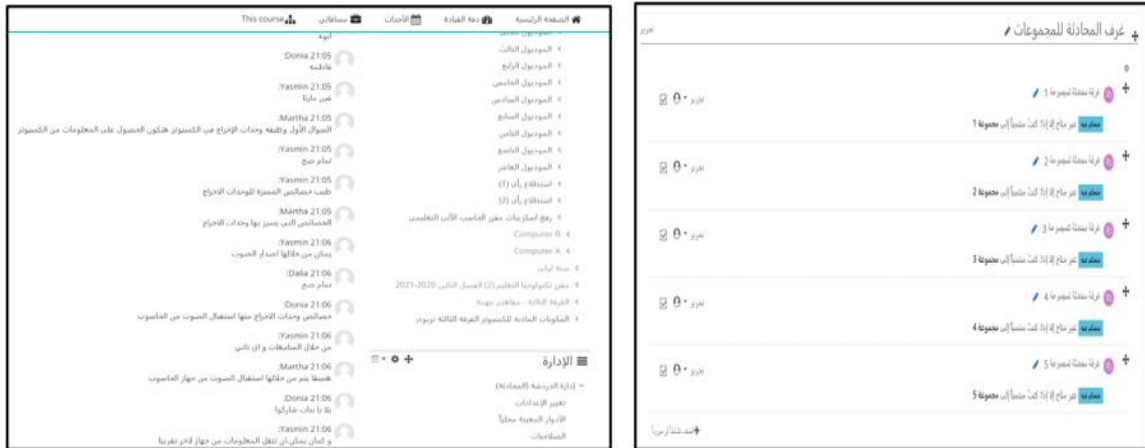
الصفحة الرئيسية | دفة القيادة | الأحداث | مساقاتي | This course

أنوية

Donia 21:05:
فاطمة

Yasmin 21:05:
فين مارنا

Martha 21:05:
السؤال الأول وظيفة وحدات الإخراج في الكمبيوتر هنكون الحصول على المعلومات من الكمبيوتر

Yasmin 21:05:
تمام صح

Yasmin 21:05:
طيب خصائص المميزة للوحدات الاخراج

Martha 21:05:
الخصائص التي يتميز بها وحدات الاخراج

Yasmin 21:06:
يمكن من خلالها اصدار الصوت

Dalia 21:06:
تمام صح

Donia 21:06:
خصائص وحدات الاخراج منها استقبال الصوت من الحاسوب

Yasmin 21:06:
من خلال السماعات و اي تاني

Martha 21:06:
هنقولا يتم من خلالها استقبال الصوت من جهاز الحاسوب

Donia 21:06:
يلا يا بنات شاركوا

Yasmin 21:06:
و كمان يمكن ان تنقل المعلومات من جهاز لاخر تقريبا

الموديول الثالث
الموديول الرابع
الموديول الخامس
الموديول السادس
الموديول السابع
الموديول الثامن
الموديول التاسع
الموديول العاشر
استطلاع رأي (1)
استطلاع رأي (2)
رفع استراتيجيات مقرر الحاسب الآلي التعليمي
Computer B
Computer A
سنة أولى
مقرر تكنولوجيا التعليم (2) الفصل الثاني 2020-2021
الفرقة الثالثة - معاهدين مهنية
المكونات المادية للكمبيوتر الفرقة الثالثة تربوية

الإدارة
إدارة الدردشة (المحادثة)
تعديل الإعدادات
الأدوار المعينة محلياً
الصلاحيات

غرف المحادثة للمجموعات
تحرير

غرفة محادثة لمجموعة 1
غير متاح إلا إذا كنت منتمياً إلى مجموعة 1
تحرير

غرفة محادثة لمجموعة 2
غير متاح إلا إذا كنت منتمياً إلى مجموعة 2
تحرير

غرفة محادثة لمجموعة 3
غير متاح إلا إذا كنت منتمياً إلى مجموعة 3
تحرير

غرفة محادثة لمجموعة 4
غير متاح إلا إذا كنت منتمياً إلى مجموعة 4
تحرير

غرفة محادثة لمجموعة 5
غير متاح إلا إذا كنت منتمياً إلى مجموعة 5
تحرير

أضف نشاطاً أو مورداً